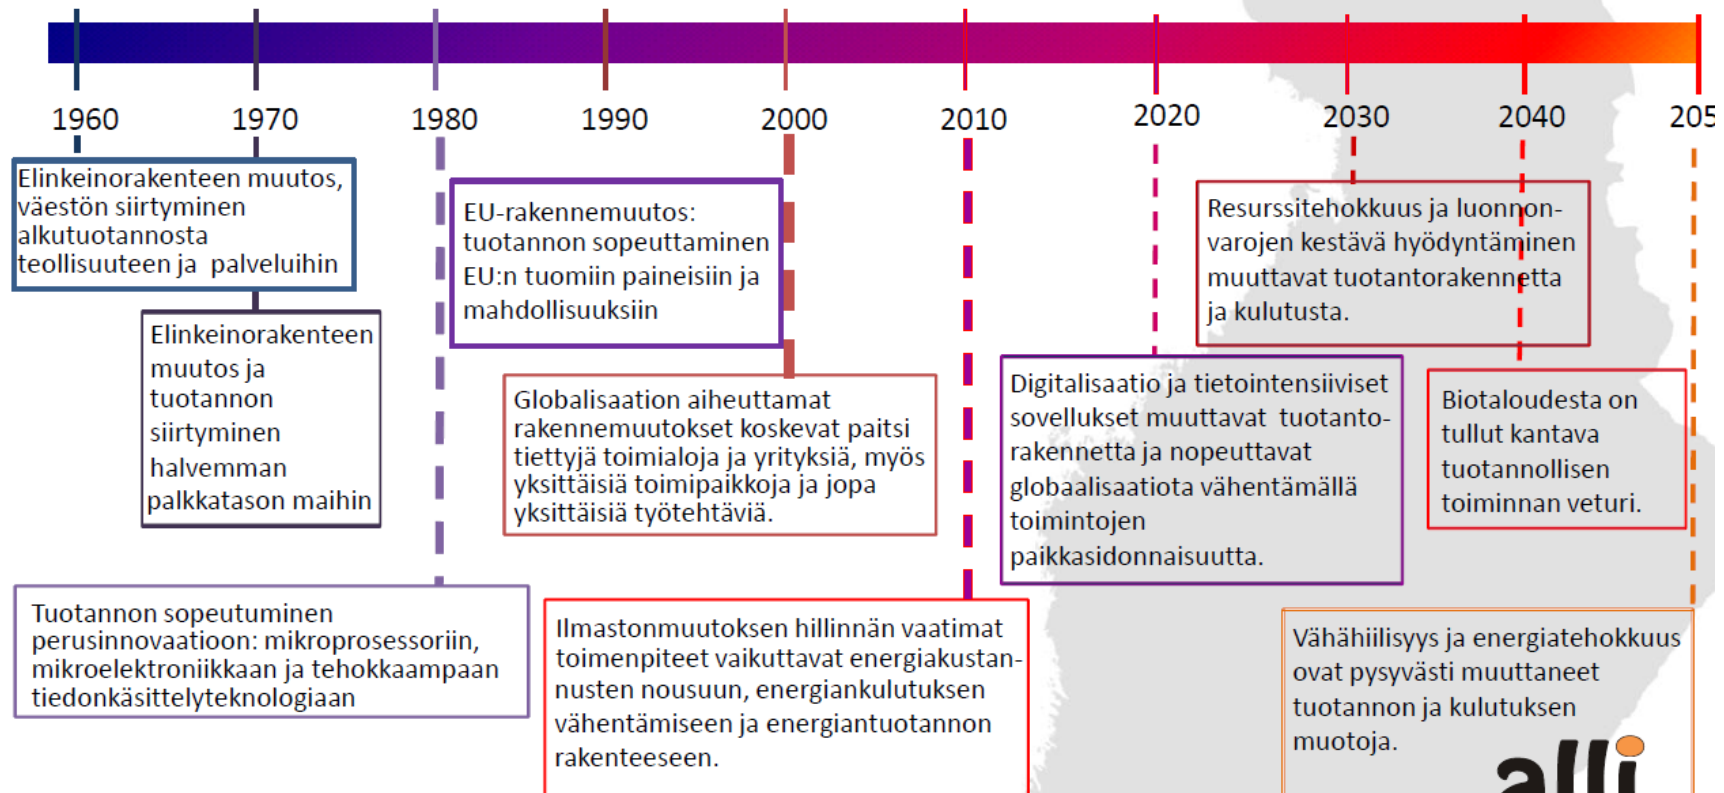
1960 1970 1980 1990 2000 2010 2020 2030 2040 205

Elinkeinorakenteen muutos, väestön siirtyminen alkutuotannosta teollisuuteen ja palveluihin

Elinkeinorakenteen muutos ja tuotannon siirtyminen halvemman palkkatason maihin

Tuotannon sopeutuminen perusinnovaatioon: mikroprosessoriin, mikroelektroniikkaan ja tehokkaampaan tiedonkäsittelyteknologiaan

EU-rakennemuutos: tuotannon sopeuttaminen EU:n tuomiin paineisiin ja mahdollisuuksiin

Globalisaation aiheuttamat rakennemuutokset koskevat paitsi tiettyjä toimialoja ja yrityksiä, myös yksittäisiä toimipaikkoja ja jopa yksittäisiä työtehtäviä.

Ilmastonmuutoksen hillinnän vaatimat toimenpiteet vaikuttavat energiakustannusten nousuun, energiankulutuksen vähentämiseen ja energiantuotannon rakenteeseen.

Digitalisaatio ja tietointensiiviset sovellukset muuttavat tuotantorakennetta ja nopeuttavat globaalisaatiota vähentämällä toimintojen paikkasidonnaisuutta.

Resurssitehokkuus ja luonnonvarojen kestävä hyödyntäminen muuttavat tuotantorakennetta ja kulutusta.

Biotaloudesta on tullut kantava tuotannollisen toiminnan veturi.

Vähähiilisyys ja energiatehokkuus ovat pysyvästi muuttaneet tuotannon ja kulutuksen muotoja.

alli